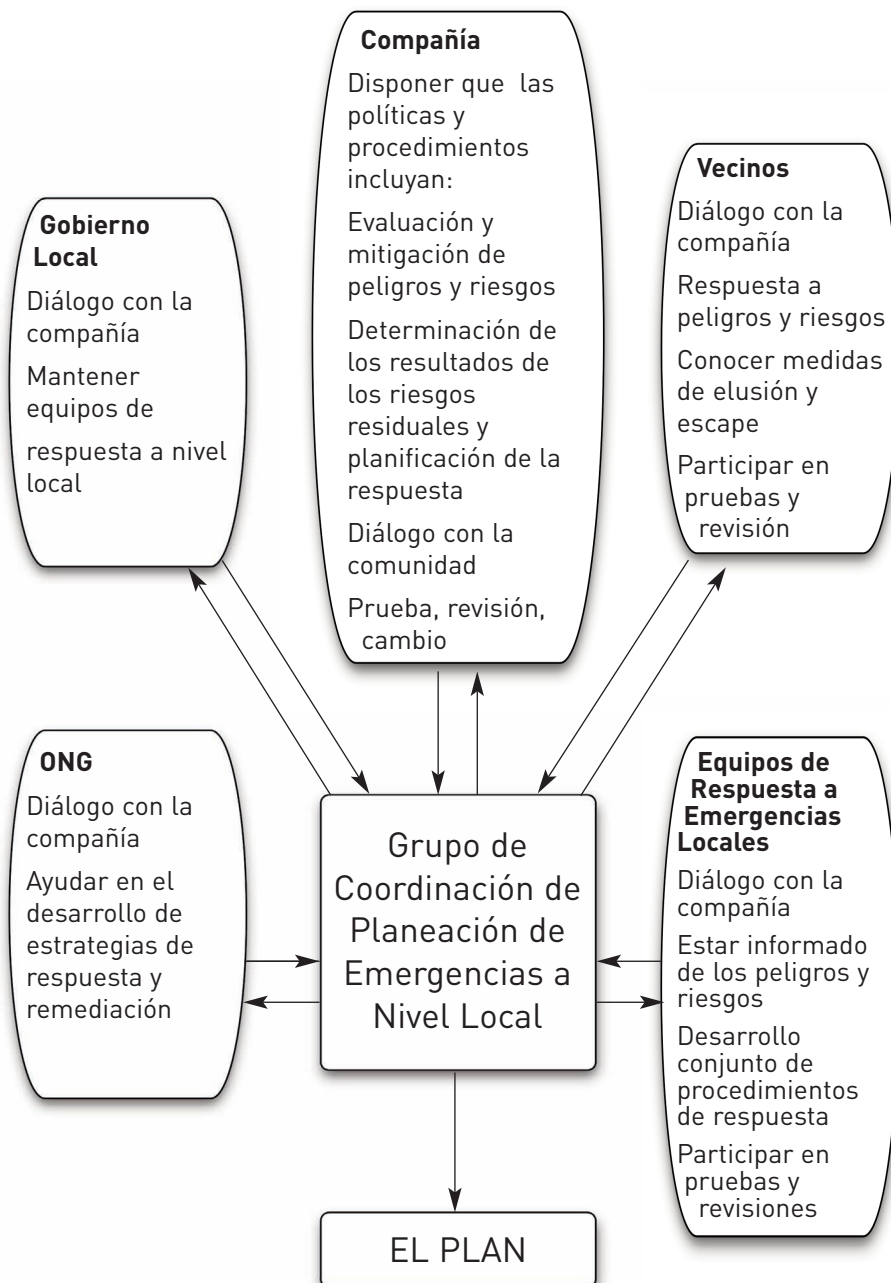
Compañía

Disponer que las políticas y procedimientos incluyan:

Evaluación y mitigación de peligros y riesgos

Determinación de los resultados de los riesgos residuales y planificación de la respuesta

Diálogo con la comunidad

Prueba, revisión, cambio

Gobierno Local

Diálogo con la compañía

Mantener equipos de respuesta a nivel local

Vecinos

Diálogo con la compañía

Respuesta a peligros y riesgos

Conocer medidas de elusión y escape

Participar en pruebas y revisión

ONG

Diálogo con la compañía

Ayudar en el desarrollo de estrategias de respuesta y remediación

Grupo de Coordinación de Planeación de Emergencias a Nivel Local

Equipos de Respuesta a Emergencias Locales

Diálogo con la compañía

Estar informado de los peligros y riesgos

Desarrollo conjunto de procedimientos de respuesta

Participar en pruebas y revisiones

EL PLAN